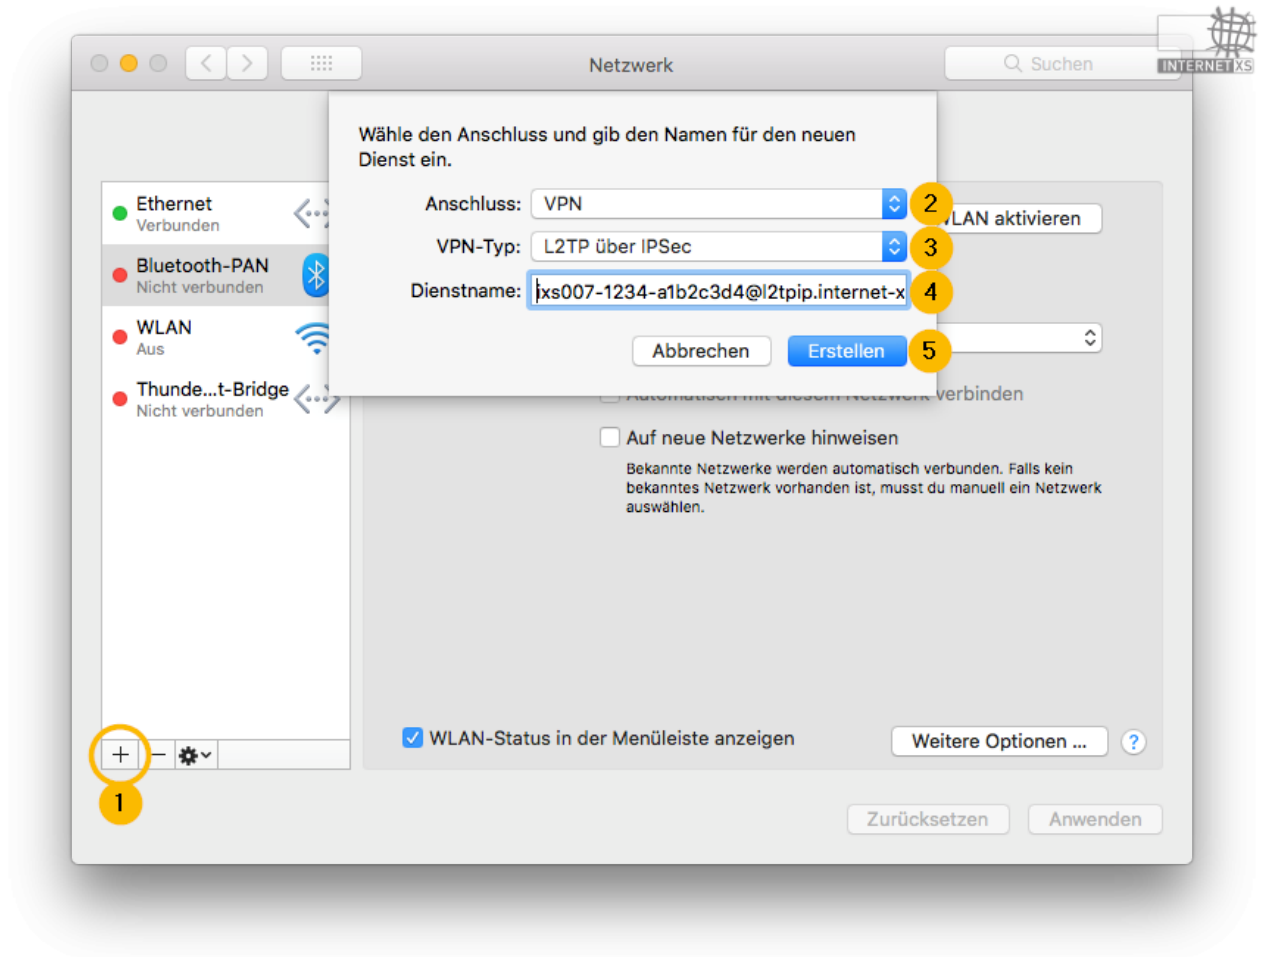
Netzwerk

Suchen

INTERNETXS

Wähle den Anschluss und gib den Namen für den neuen Dienst ein.

Anschluss: VPN

2

VPN-Typ: L2TP über IPSec

3

Dienstname: ixs007-1234-a1b2c3d4@l2tpip.internet-x

4

Abbrechen

Erstellen

5

Ethernet
Verbunden

Bluetooth-PAN
Nicht verbunden

WLAN
Aus

Thunde...t-Bridge
Nicht verbunden

WLAN aktivieren

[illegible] verbinden

Auf neue Netzwerke hinweisen

Bekannte Netzwerke werden automatisch verbunden. Falls kein bekanntes Netzwerk vorhanden ist, musst du manuell ein Netzwerk auswählen.

WLAN-Status in der Menüleiste anzeigen

Weitere Optionen ...

?

+ −

1

Zurücksetzen

Anwenden